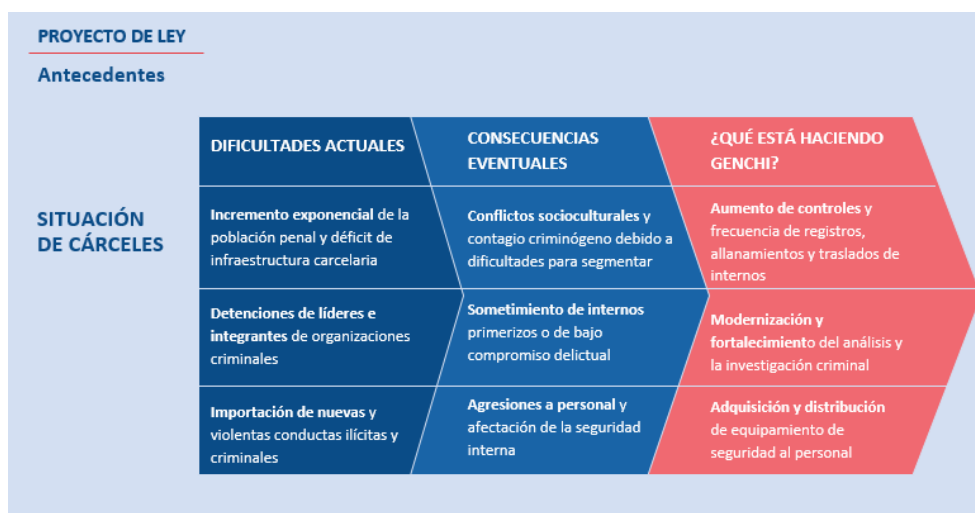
PROYECTO DE LEY

Antecedentes

SITUACIÓN DE CÁRCELES

| DIFICULTADES ACTUALES | CONSECUENCIAS EVENTUALES | ¿QUÉ ESTÁ HACIENDO GENCHI? |
|---|---|---|
| Incremento exponencial de la población penal y déficit de infraestructura carcelaria | Conflictos socioculturales y contagio criminógeno debido a dificultades para segmentar | Aumento de controles y frecuencia de registros, allanamientos y traslados de internos |
| Detenciones de líderes e integrantes de organizaciones criminales | Sometimiento de internos primerizos o de bajo compromiso delictual | Modernización y fortalecimiento del análisis y la investigación criminal |
| Importación de nuevas y violentas conductas ilícitas y criminales | Agresiones a personal y afectación de la seguridad interna | Adquisición y distribución de equipamiento de seguridad al personal |